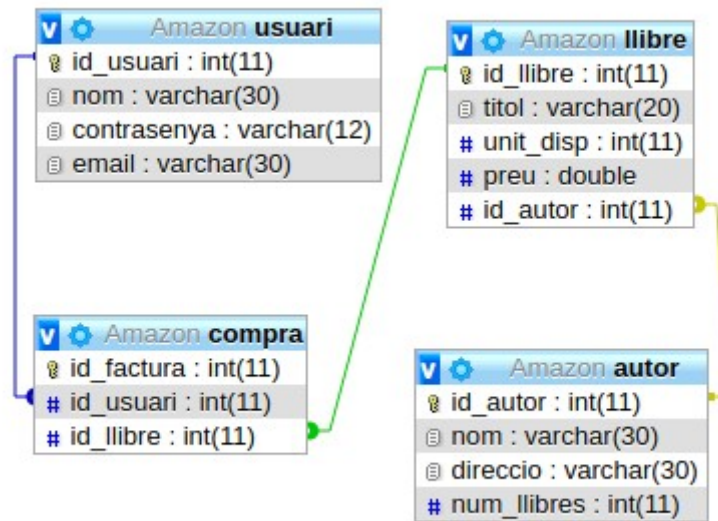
Amazon **usuari**
id_usuari : int(11)
nom : varchar(30)
contrasenya : varchar(12)
email : varchar(30)

Amazon **llibre**
id_llibre : int(11)
titol : varchar(20)
unit_disp : int(11)
preu : double
id_autor : int(11)

Amazon **compra**
id_factura : int(11)
id_usuari : int(11)
id_llibre : int(11)

Amazon **autor**
id_autor : int(11)
nom : varchar(30)
direccio : varchar(30)
num_llibres : int(11)